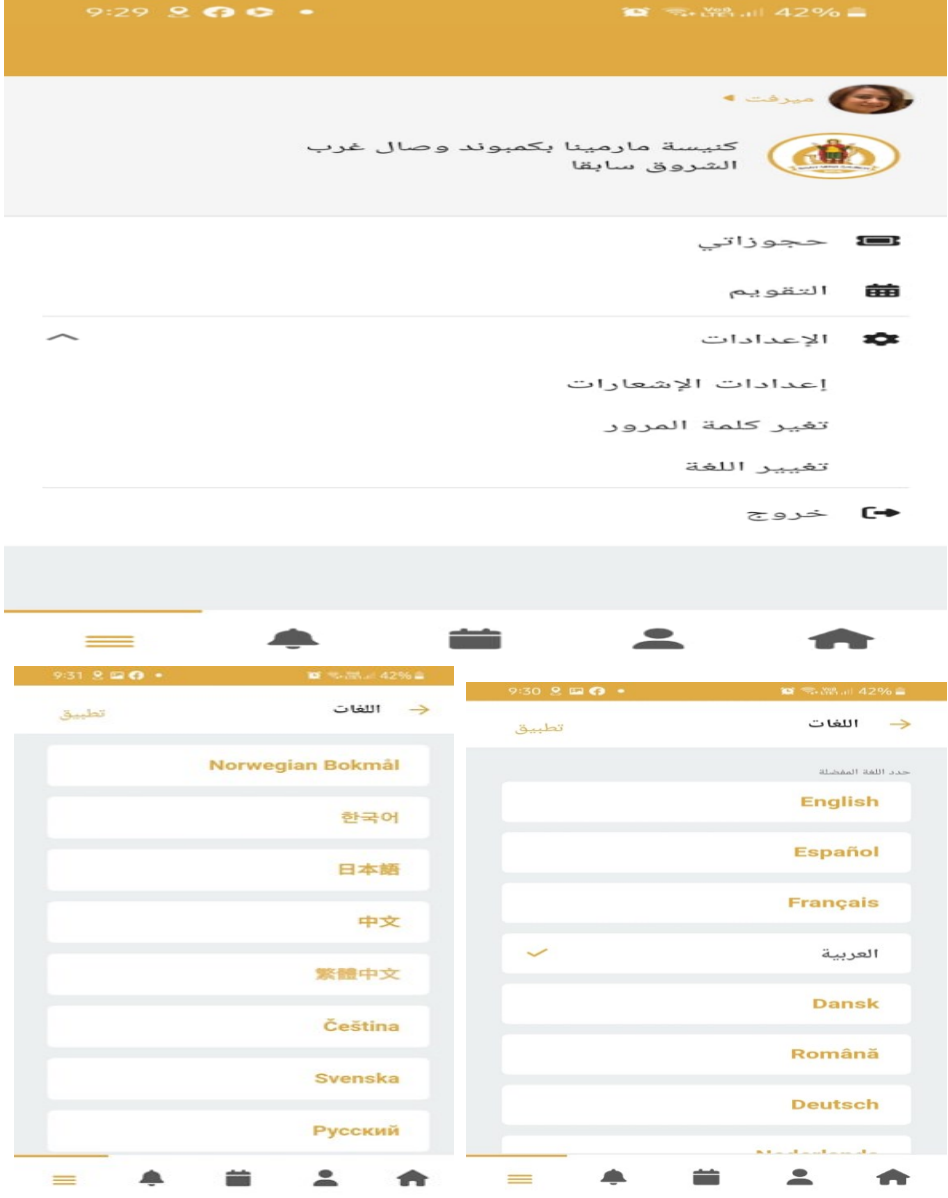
9:29

42%

ميرفت

كنيسة مارمينا بكمبوند وصال غرب الشروق سابقا

حجوزاتي

التقويم

الإعدادات

إعدادات الإشعارات

تغير كلمة المرور

تغيير اللغة

خروج

9:31

42%

اللغات

تطبيق

Norwegian Bokmål

한국어

日本語

中文

繁體中文

Čeština

Svenska

Русский

9:30

42%

اللغات

تطبيق

حدد اللغة المفضلة

English

Español

Français

العربية

Dansk

Română

Deutsch

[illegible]